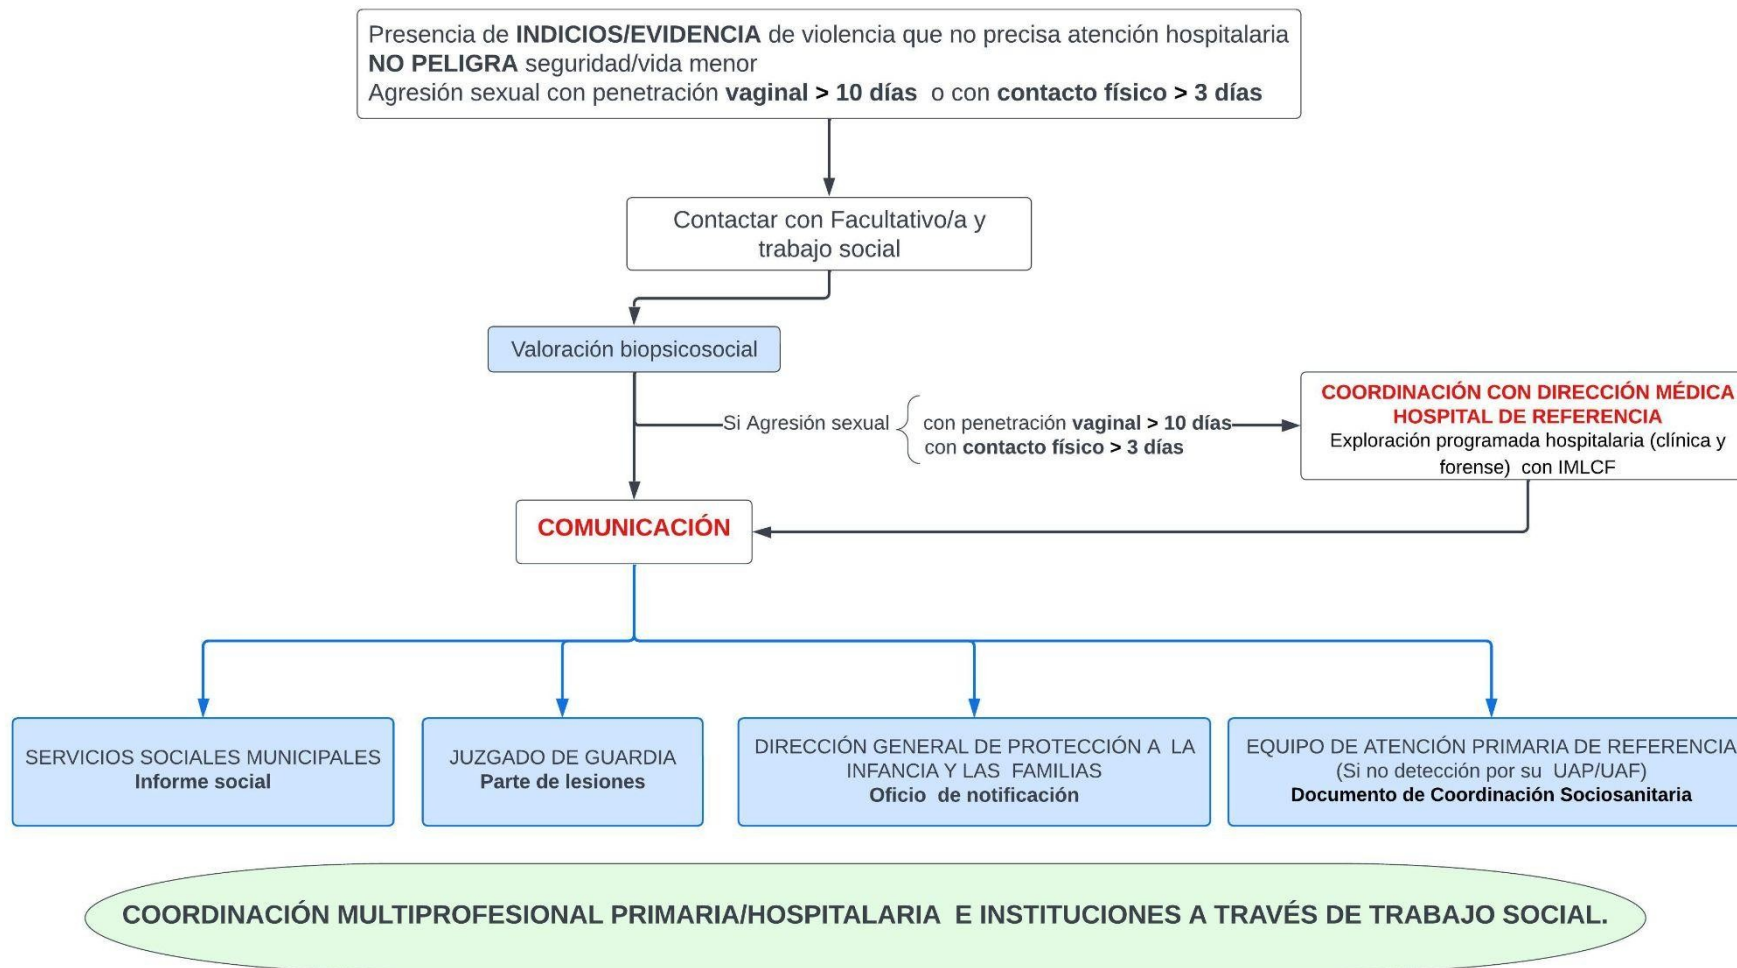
Presencia de **INDICIOS/EVIDENCIA** de violencia que no precisa atención hospitalaria
**NO PELIGRA** seguridad/vida menor
Agresión sexual con penetración **vaginal > 10 días** o con **contacto físico > 3 días**

Contactar con Facultativo/a y trabajo social

Valoración biopsicosocial

Si Agresión sexual con penetración **vaginal > 10 días**
con **contacto físico > 3 días**

**COORDINACIÓN CON DIRECCIÓN MÉDICA HOSPITAL DE REFERENCIA**
Exploración programada hospitalaria (clínica y forense) con IMLCF

**COMUNICACIÓN**

SERVICIOS SOCIALES MUNICIPALES
**Informe social**

JUZGADO DE GUARDIA
**Parte de lesiones**

DIRECCIÓN GENERAL DE PROTECCIÓN A LA INFANCIA Y LAS FAMILIAS
**Oficio de notificación**

EQUIPO DE ATENCIÓN PRIMARIA DE REFERENCIA
(Si no detección por su UAP/UAF)
**Documento de Coordinación Sociosanitaria**

COORDINACIÓN MULTIPROFESIONAL PRIMARIA/HOSPITALARIA E INSTITUCIONES A TRAVÉS DE TRABAJO SOCIAL.